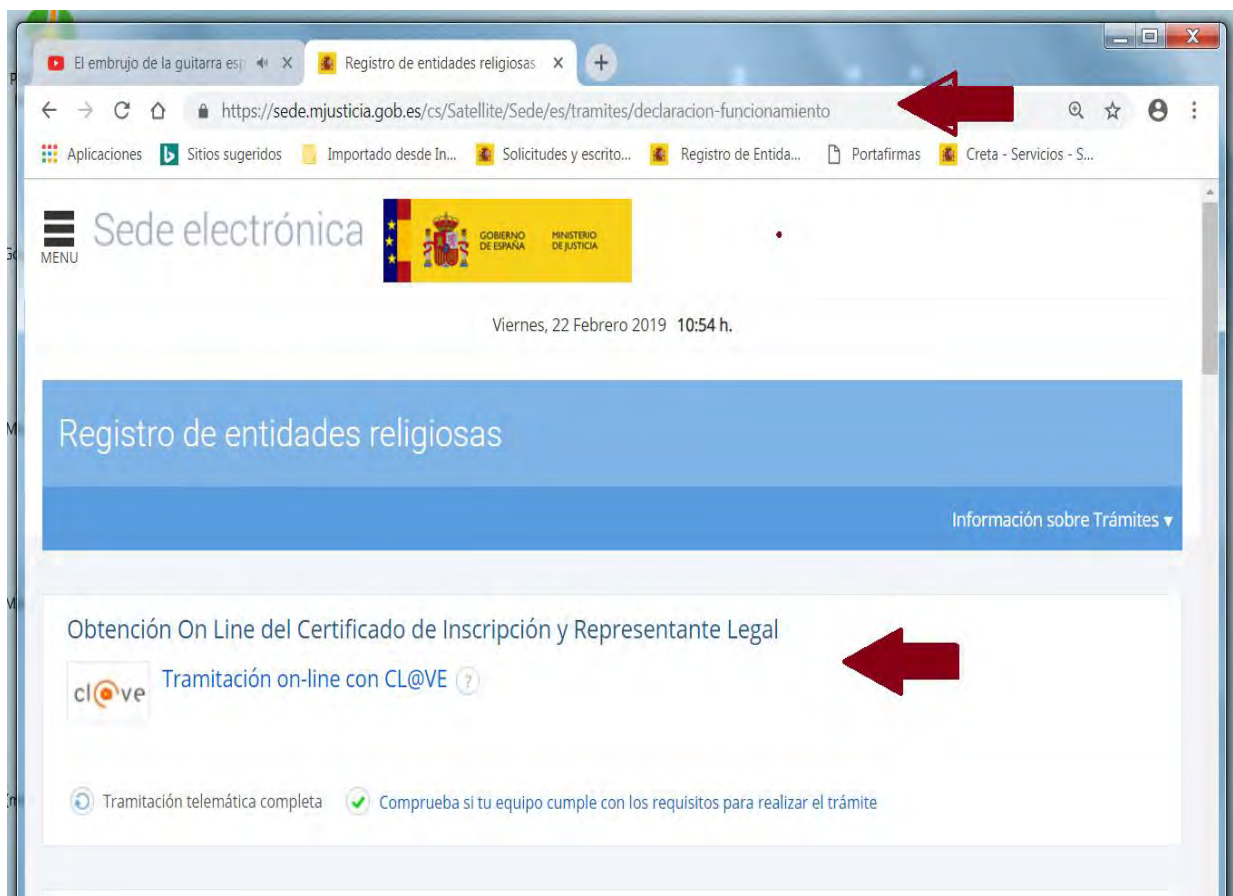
El embrujo de la guitarra esp
Registro de entidades religiosas

https://sede.mjusticia.gob.es/cs/Satellite/Sede/es/tramites/declaracion-funcionamiento

Aplicaciones
Sitios sugeridos
Importado desde In...
Solicitudes y escrito...
Registro de Entida...
Portafirmas
Creta - Servicios - S...

MENU
Sede electrónica
GOBIERNO DE ESPAÑA
MINISTERIO DE JUSTICIA

Viernes, 22 Febrero 2019 10:54 h.

Registro de entidades religiosas

Información sobre Trámites ▾

Obtención On Line del Certificado de Inscripción y Representante Legal

cl@ve
Tramitación on-line con CL@VE ?

Tramitación telemática completa
Comprueba si tu equipo cumple con los requisitos para realizar el trámite